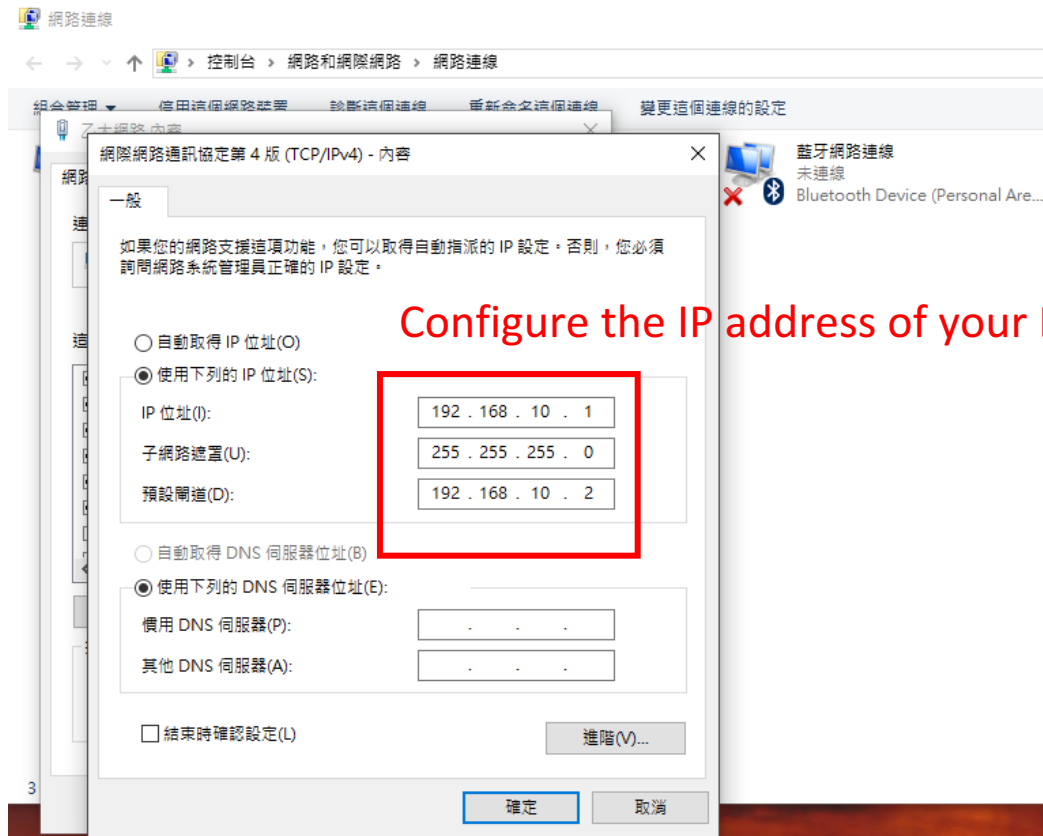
網路連線

控制台 › 網路和網際網路 › 網路連線

組合管理 ▾ 停用這個網路裝置 診斷這個連線 重新命名這個連線 變更這個連線的設定

乙太網路 內容

網路

藍牙網路連線
未連線
Bluetooth Device (Personal Are...

網際網路通訊協定第 4 版 (TCP/IPv4) - 內容

一般

如果您的網路支援這項功能，您可以取得自動指派的 IP 設定。否則，您必須詢問網路系統管理員正確的 IP 設定。

Configure the IP address of your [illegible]

自動取得 IP 位址(O)
使用下列的 IP 位址(S):
IP 位址(I): 192 . 168 . 10 . 1
子網路遮罩(U): 255 . 255 . 255 . 0
預設閘道(D): 192 . 168 . 10 . 2

自動取得 DNS 伺服器位址(B)
使用下列的 DNS 伺服器位址(E):
慣用 DNS 伺服器(P): . . .
其他 DNS 伺服器(A): . . .

結束時確認設定(L)

進階(V)...

確定 取消

3